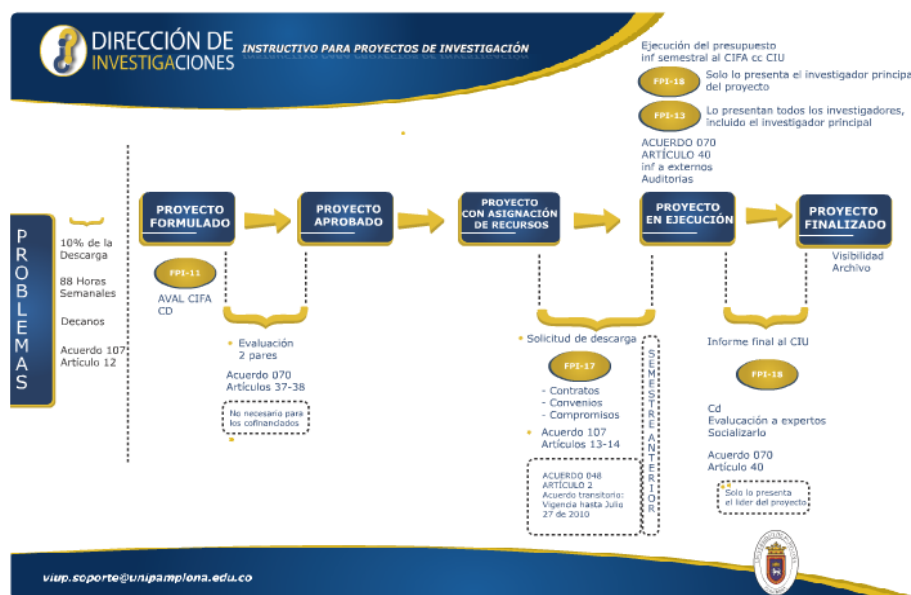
DIRECCIÓN DE INVESTIGACIONES

INSTRUCTIVO PARA PROYECTOS DE INVESTIGACIÓN

Ejecución del presupuesto
inf semestral al CIFA cc CIU

FPI-18 Solo lo presenta el investigador principal del proyecto

FPI-13 Lo presentan todos los investigadores, incluido el investigador principal

ACUERDO 070
ARTÍCULO 40
inf a externos
Auditorias

PROBLEMAS

10% de la Descarga

88 Horas Semanales

Decanos

Acuerdo 107
Artículo 12

PROYECTO FORMULADO

FPI-11

AVAL CIFA
CD

PROYECTO APROBADO

Evaluación
2 pares

Acuerdo 070
Artículos 37-38

No necesario para los cofinanciados

PROYECTO CON ASIGNACIÓN DE RECURSOS

Solicitud de descarga

FPI-17

- Contratos
- Convenios
- Compromisos

Acuerdo 107
Artículos 13-14

ACUERDO 048
ARTÍCULO 2
Acuerdo transitorio:
Vigencia hasta Julio 27 de 2010

SEMESTRE ANTERIOR

PROYECTO EN EJECUCIÓN

Informe final al CIU

FPI-19

Cd
Evaluación a expertos
Socializarlo

Acuerdo 070
Artículo 40

Solo lo presenta el líder del proyecto

PROYECTO FINALIZADO

Visibilidad
Archivo

viup.soporte@unipamplona.edu.co